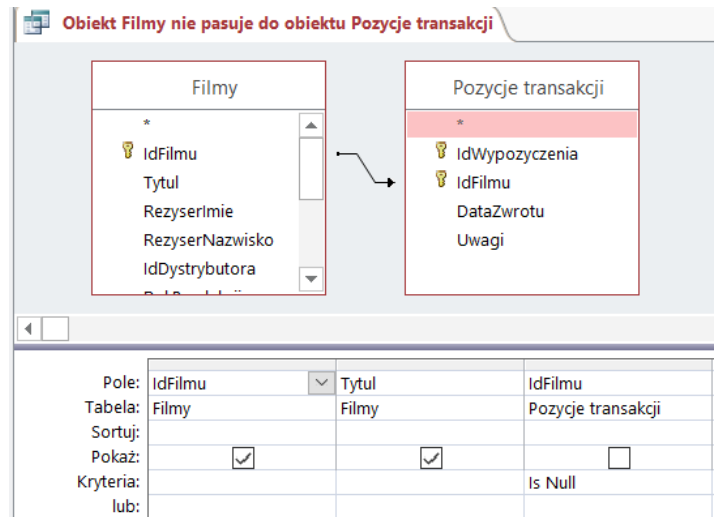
Obiekt Filmy nie pasuje do obiektu Pozycje transakcji

Filmy

*
IdFilmu
Tytul
RezyserImie
RezyserNazwisko
IdDystrybutora
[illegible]

Pozycje transakcji

*
IdWypozyczenia
IdFilmu
DataZwrotu
Uwagi

| | | | |
|---|---|---|---|
| Pole: | IdFilmu | Tytul | IdFilmu |
| Tabela: | Filmy | Filmy | Pozycje transakcji |
| Sortuj: | | | |
| Pokaż: | ☑ | ☑ | ☐ |
| Kryteria: | | | Is Null |
| lub: | | | |